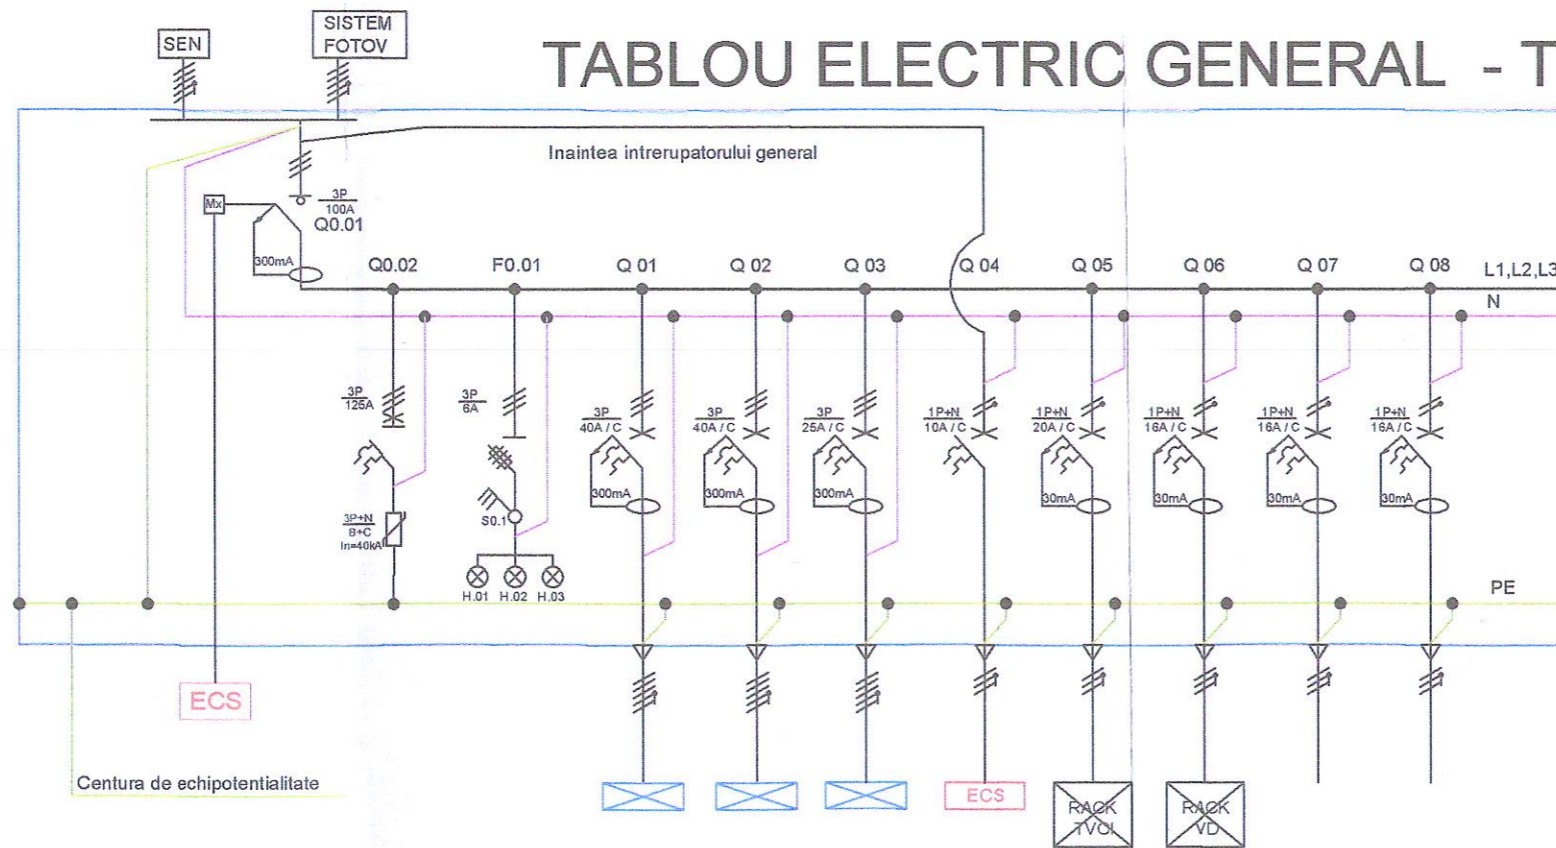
SEN

SISTEM FOTOV

TABLOU ELECTRIC GENERAL - T

Inaintea intrerupatorului general

Mx

3P
100A
Q0.01

300mA

Q0.02 F0.01 Q 01 Q 02 Q 03 Q 04 Q 05 Q 06 Q 07 Q 08 L1,L2,L3

N

3P
125A

3P
6A

3P
40A / C

3P
40A / C

3P
25A / C

1P+N
10A / C

1P+N
20A / C

1P+N
16A / C

1P+N
16A / C

1P+N
16A / C

300mA 300mA 300mA

30mA 30mA 30mA 30mA

S0.1

3P+N
B+C
In=40kA

H.01 H.02 H.03

PE

ECS

ECS

RACK TVCI

RACK VD

Centura de echipotentialitate